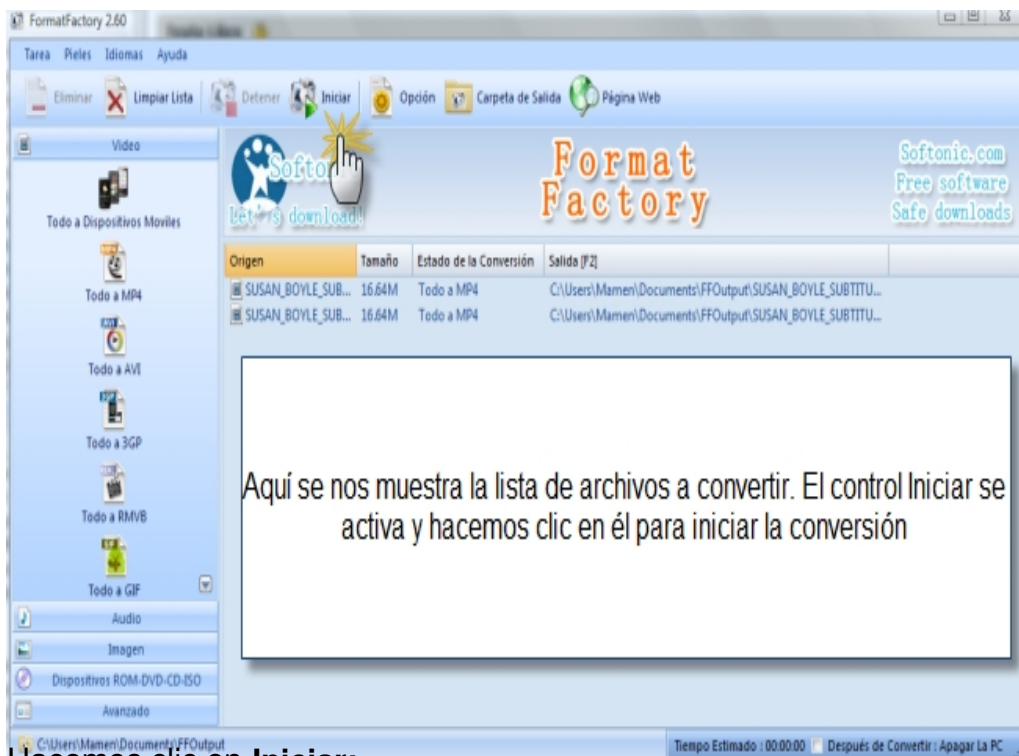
FormatFactory 2.60

Tarea Pieles Idiomas Ayuda

Eliminar Limpiar Lista Detener Iniciar Opción Carpeta de Salida Página Web

Video

Todo a Dispositivos Moviles

Todo a MP4

Todo a AVI

Todo a 3GP

Todo a RMVB

Todo a GIF

Audio

Imagen

Dispositivos ROM-DVD-CD-ISO

Avanzado

Softo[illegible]

Let's download!

Format Factory

Softonic.com
Free software
Safe downloads

| Origen | Tamaño | Estado de la Conversión | Salida [F2] |
|---|---|---|---|
| SUSAN_BOYLE_SUB... | 16.64M | Todo a MP4 | C:\Users\Mamen\Documents\FFOutput\SUSAN_BOYLE_SUBTITU... |
| SUSAN_BOYLE_SUB... | 16.64M | Todo a MP4 | C:\Users\Mamen\Documents\FFOutput\SUSAN_BOYLE_SUBTITU... |

Aquí se nos muestra la lista de archivos a convertir. El control Iniciar se activa y hacemos clic en él para iniciar la conversión

C:\Users\Mamen\Documents\FFOutput

Tiempo Estimado : 00:00:00 Después de Convertir : Apagar La PC

Hacemos clic en Iniciar: